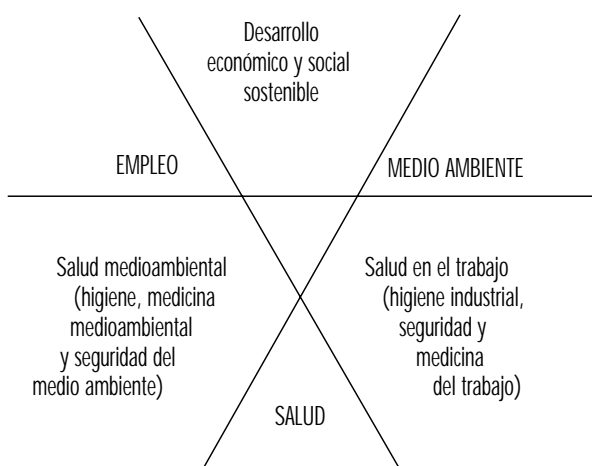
Desarrollo económico y social sostenible

EMPLEO

MEDIO AMBIENTE

Salud medioambiental (higiene, medicina medioambiental y seguridad del medio ambiente)

Salud en el trabajo (higiene industrial, seguridad y medicina del trabajo)

SALUD